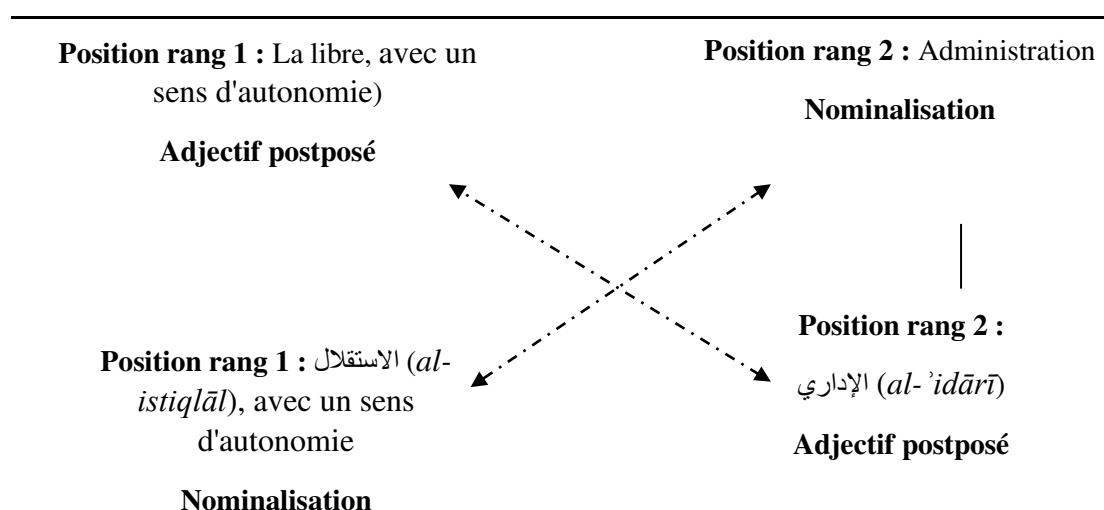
**Position rang 1 :** La libre, avec un sens d'autonomie)

**Adjectif postposé**

**Position rang 2 :** Administration

**Nominalisation**

**Position rang 1 :** الاستقلال (*al-istiqlāl*), avec un sens d'autonomie

**Nominalisation**

**Position rang 2 :**

الإداري (*al-ʾidārī*)

**Adjectif postposé**